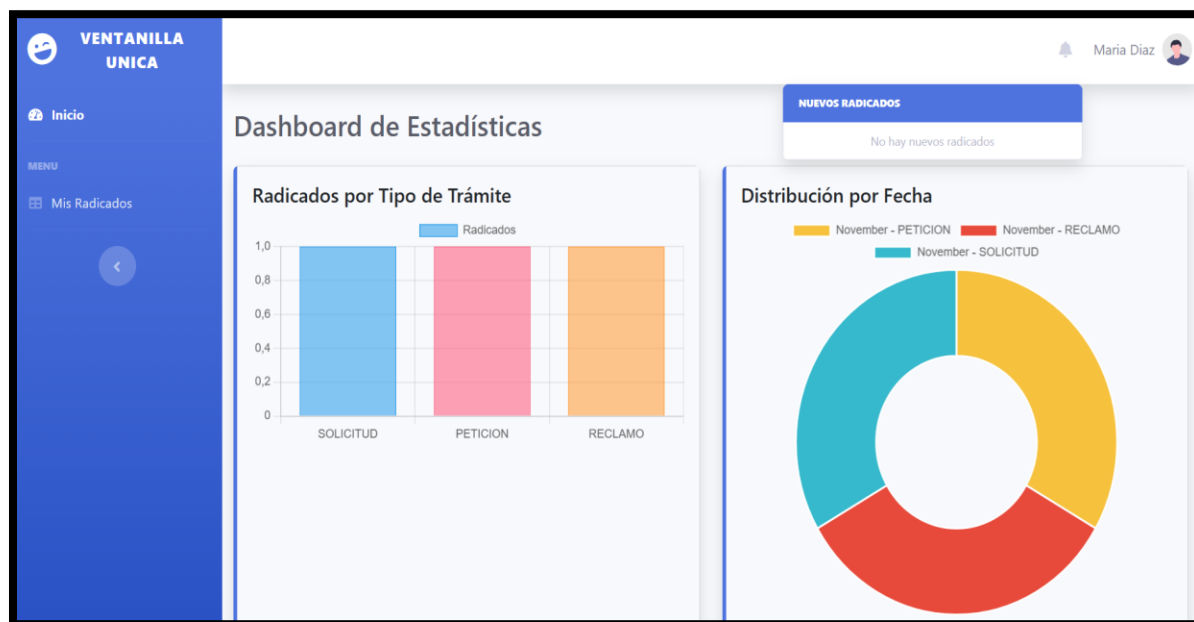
VENTANILLA UNICA

Inicio

MENU

Mis Radicados

Maria Diaz

NUEVOS RADICADOS

No hay nuevos radicados

Dashboard de Estadísticas

Radicados por Tipo de Trámite

Radicados

1,0
0,8
0,6
0,4
0,2
0

SOLICITUD PETICION RECLAMO

Distribución por Fecha

November - PETICION November - RECLAMO November - SOLICITUD